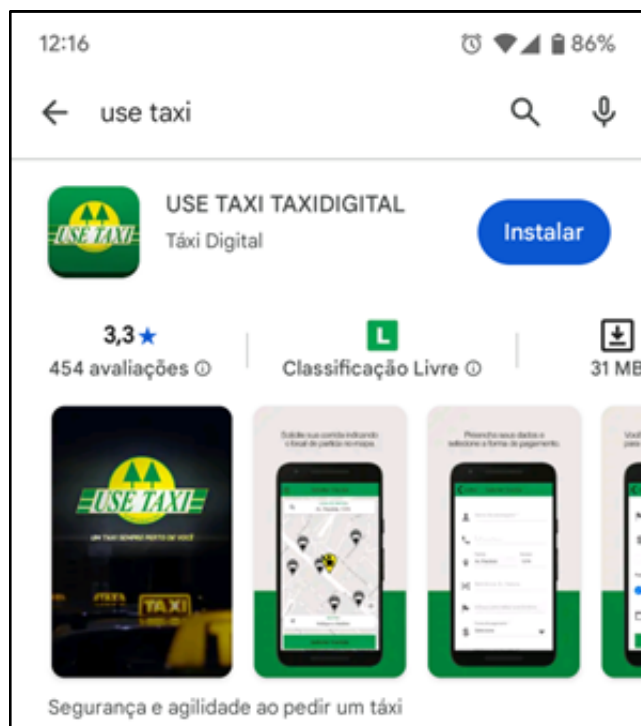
12:16

86%

use taxi

USE TAXI

USE TAXI TAXIDIGITAL

Táxi Digital

Instalar

3,3 ★

454 avaliações ⓘ

L

Classificação Livre ⓘ

31 MB

USE TAXI

UM TAXI SEMPRE PERTO DE VOCÊ

TAXI

Solicite sua corrida indicando o local de partida no mapa

Preencha seus dados e selecione a forma de pagamento

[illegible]

Segurança e agilidade ao pedir um táxi